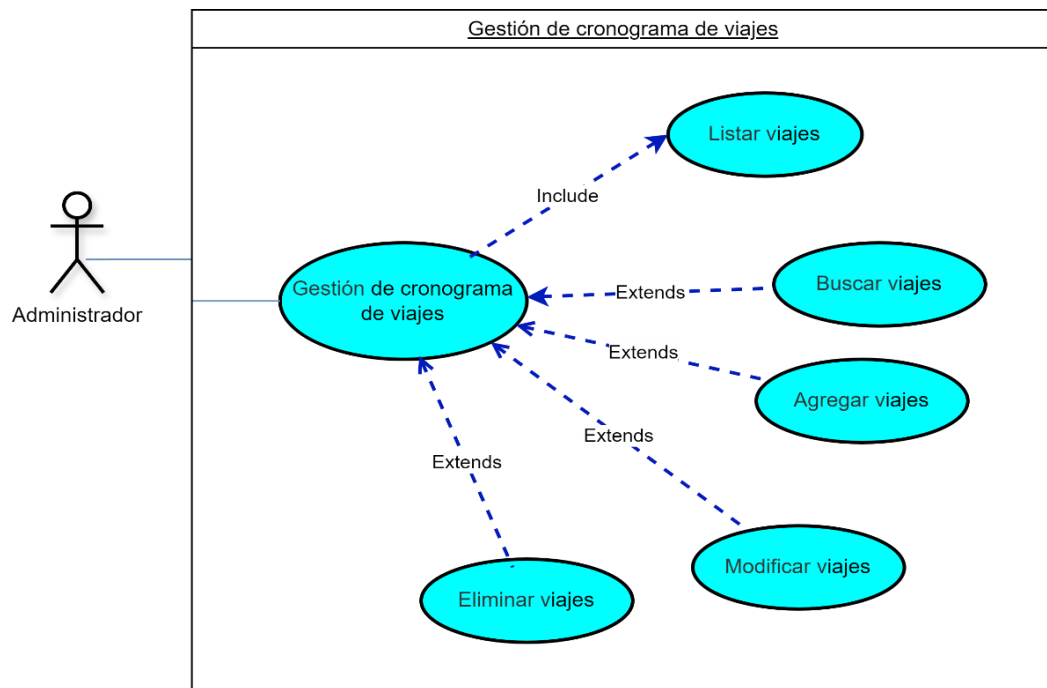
Gestión de cronograma de viajes

Administrador

Listar viajes

Include

Gestión de cronograma de viajes

Extends

Buscar viajes

Extends

Agregar viajes

Extends

Extends

Modificar viajes

Eliminar viajes